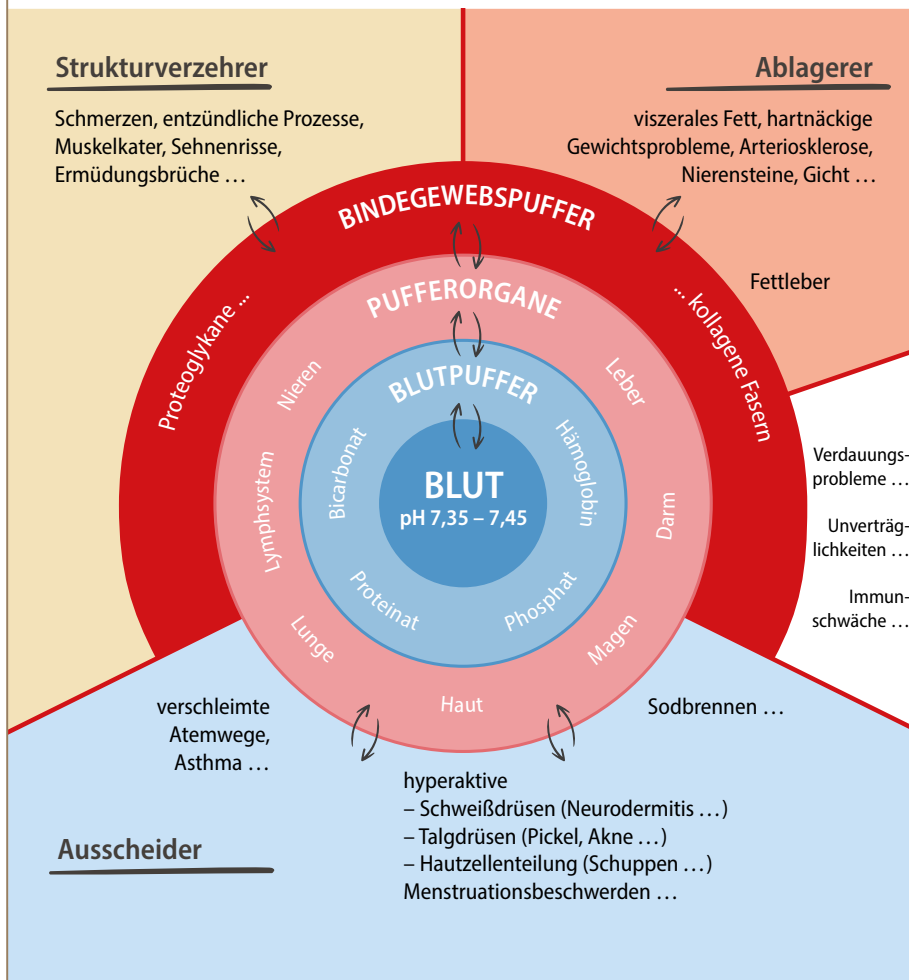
Strukturverzehrer

Schmerzen, entzündliche Prozesse, Muskelkater, Sehnenrisse, Ermüdungsbrüche …

Ablagerer

viszerales Fett, hartnäckige Gewichtsprobleme, Arteriosklerose, Nierensteine, Gicht …

Fettleber

BINDEGEWEBSPUFFER

Proteoglykane …

… kollagene Fasern

PUFFERORGANE

Nieren

Leber

Lymphsystem

Darm

Lunge

Magen

Haut

BLUTPUFFER

Bicarbonat

Hämoglobin

Proteinat

Phosphat

BLUT
pH 7,35 – 7,45

Verdauungsprobleme …

Unverträglichkeiten …

Immunschwäche …

verschleimte Atemwege, Asthma …

Sodbrennen …

hyperaktive
– Schweißdrüsen (Neurodermitis …)
– Talgdrüsen (Pickel, Akne …)
– Hautzellenteilung (Schuppen …)
Menstruationsbeschwerden …

Ausscheider